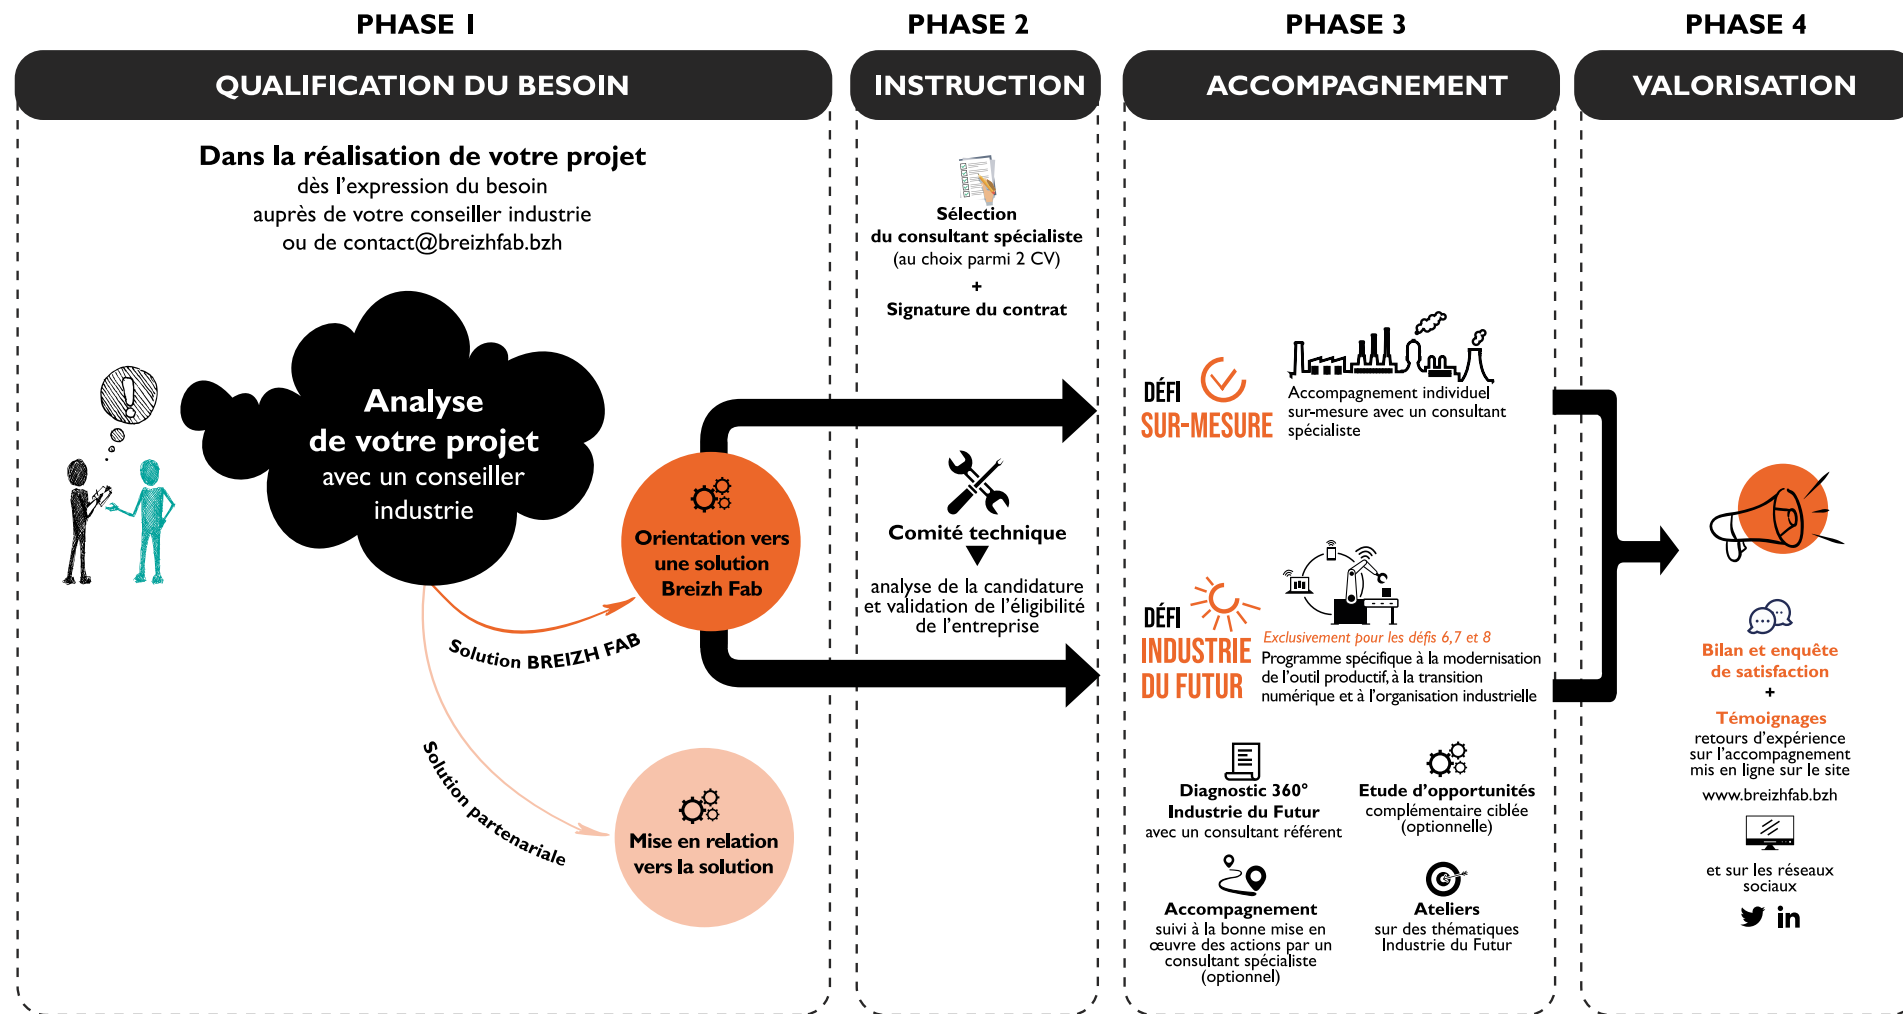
PHASE 1

QUALIFICATION DU BESOIN

Dans la réalisation de votre projet
dès l'expression du besoin
auprès de votre conseiller industrie
ou de contact@breizhfab.bzh

Analyse
de votre projet
avec un conseiller
industrie

Orientation vers une solution Breizh Fab

Solution BREIZH FAB

Solution partenariale

Mise en relation vers la solution

PHASE 2

INSTRUCTION

Sélection
du consultant spécialiste
(au choix parmi 2 CV)
+
Signature du contrat

Comité technique

analyse de la candidature et validation de l'éligibilité de l'entreprise

PHASE 3

ACCOMPAGNEMENT

DÉFI
SUR-MESURE

Accompagnement individuel sur-mesure avec un consultant spécialiste

DÉFI
INDUSTRIE
DU FUTUR

Exclusivement pour les défis 6,7 et 8
Programme spécifique à la modernisation de l'outil productif, à la transition numérique et à l'organisation industrielle

Diagnostic 360°
Industrie du Futur
avec un consultant référent

Etude d'opportunités
complémentaire ciblée
(optionnelle)

Accompagnement
suivi à la bonne mise en œuvre des actions par un consultant spécialiste (optionnel)

Ateliers
sur des thématiques Industrie du Futur

PHASE 4

VALORISATION

Bilan et enquête de satisfaction
+
Témoignages
retours d'expérience sur l'accompagnement mis en ligne sur le site
www.breizhfab.bzh

et sur les réseaux sociaux

in